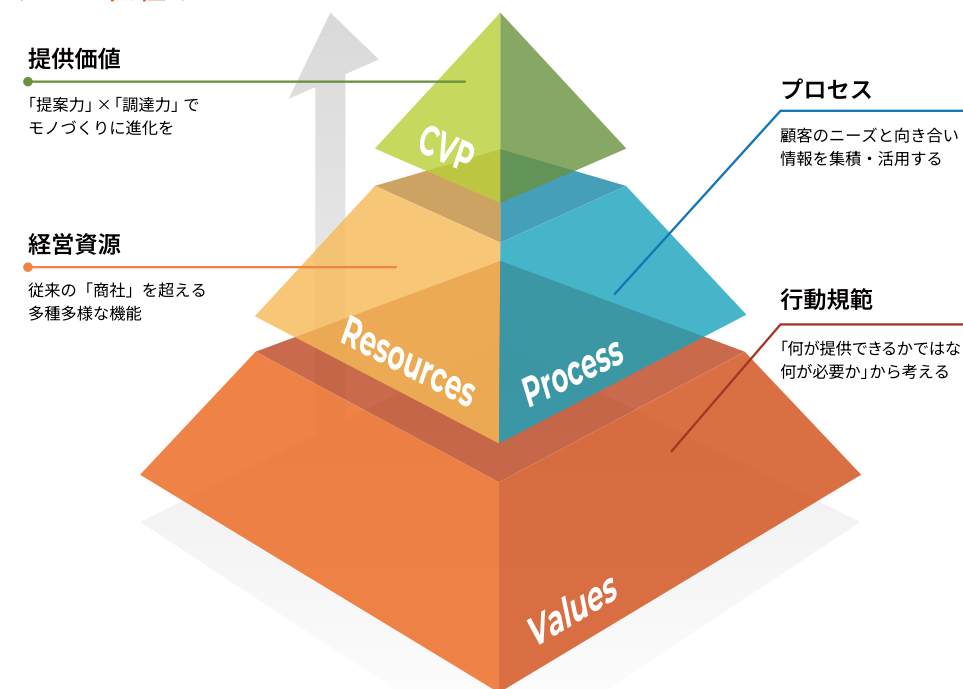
提供価値

「提案力」×「調達力」でモノづくりに進化を

経営資源

従来の「商社」を超える多種多様な機能

プロセス

顧客のニーズと向き合い情報を集積・活用する

行動規範

「何が提供できるかではなく何が必要か」から考える

CVP

Resources

Process

Values